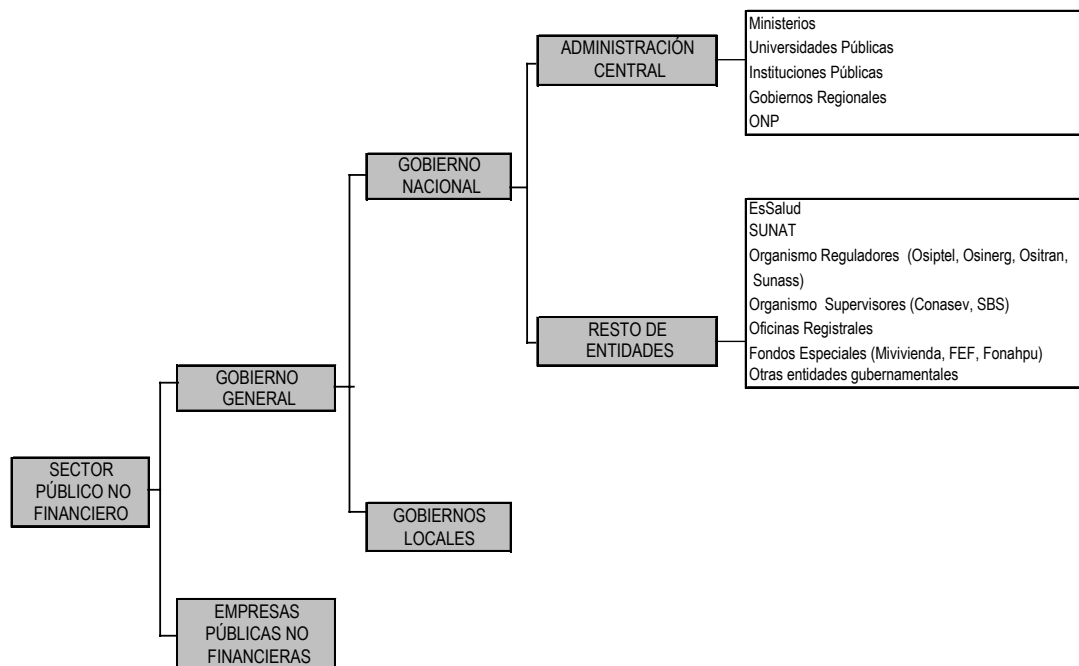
SECTOR PÚBLICO NO FINANCIERO

GOBIERNO GENERAL

GOBIERNO NACIONAL

ADMINISTRACIÓN CENTRAL

Ministerios
Universidades Públicas
Instituciones Públicas
Gobiernos Regionales
ONP

RESTO DE ENTIDADES

EsSalud
SUNAT
Organismo Reguladores (Osiptel, Osinerg, Ositran, Sunass)
Organismo Supervisores (Conasev, SBS)
Oficinas Registrales
Fondos Especiales (Mivivienda, FEF, Fonahpu)
Otras entidades gubernamentales

GOBIERNOS LOCALES

EMPRESAS PÚBLICAS NO FINANCIERAS